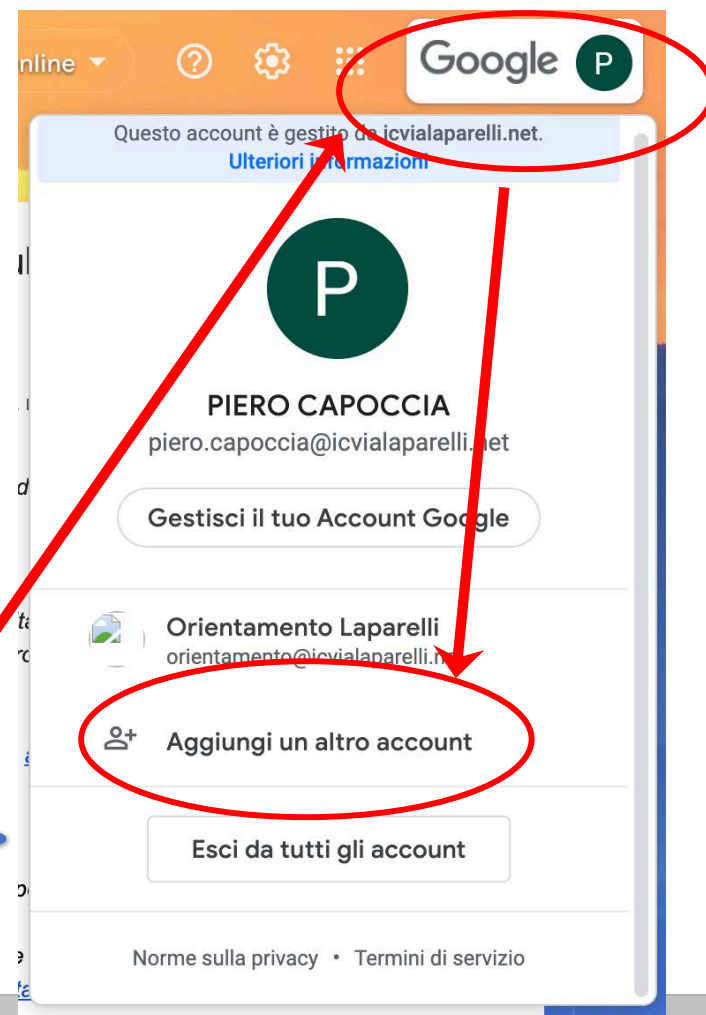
nline

Google P

Questo account è gestito da icvialaparelli.net.
Ulteriori informazioni

P

PIERO CAPOCCIA
piero.capoccia@icvialaparelli.net

Gestisci il tuo Account Google

Orientamento Laparelli
orientamento@icvialaparelli.net

Aggiungi un altro account

Esci da tutti gli account

Norme sulla privacy • Termini di servizio